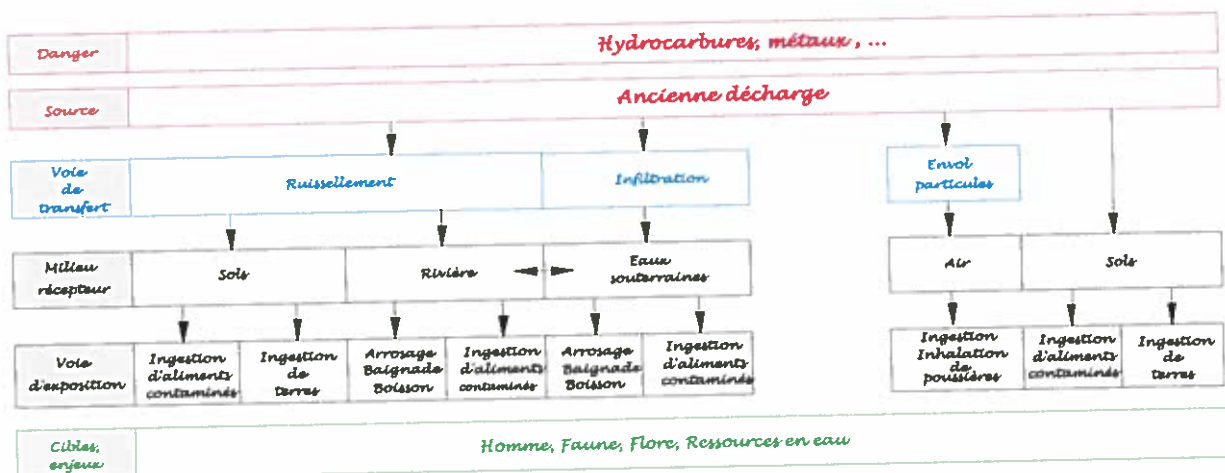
Danger
Hydrocarbures, métaux, ...

Source
Ancienne décharge

Voie de transfert
Ruissellement
Infiltration
Envol particules

Milieu récepteur
Sols
Rivière
Eaux souterraines
Air
Sols

Voie d'exposition
Ingestion d'aliments contaminés
Ingestion de terres
Arrosage Baignade Boisson
Ingestion d'aliments contaminés
Arrosage Baignade Boisson
Ingestion d'aliments contaminés
Ingestion Inhalation de poussières
Ingestion d'aliments contaminés
Ingestion de terres

Cibles, enjeux
Homme, Faune, Flore, Ressources en eau